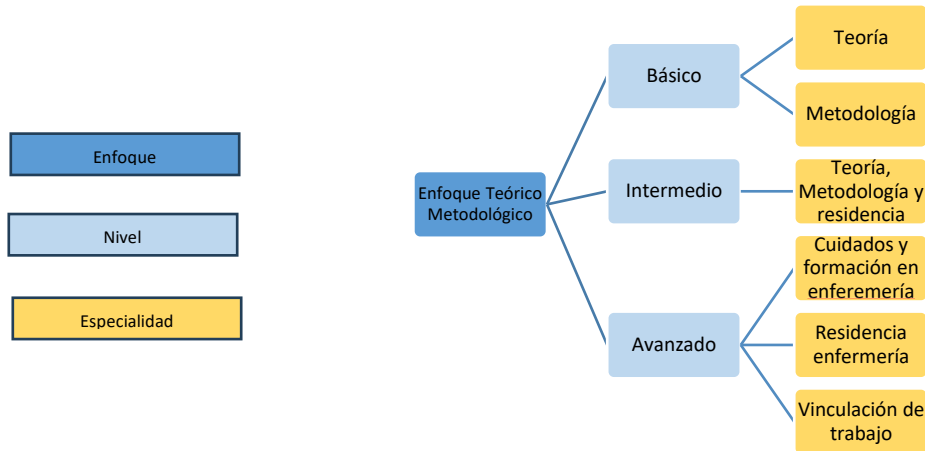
Enfoque

Nivel

Especialidad

Enfoque Teórico Metodológico

Básico

Teoría

Metodología

Intermedio

Teoría, Metodología y residencia

Avanzado

Cuidados y formación en enferemería

Residencia enfermería

Vinculación de trabajo